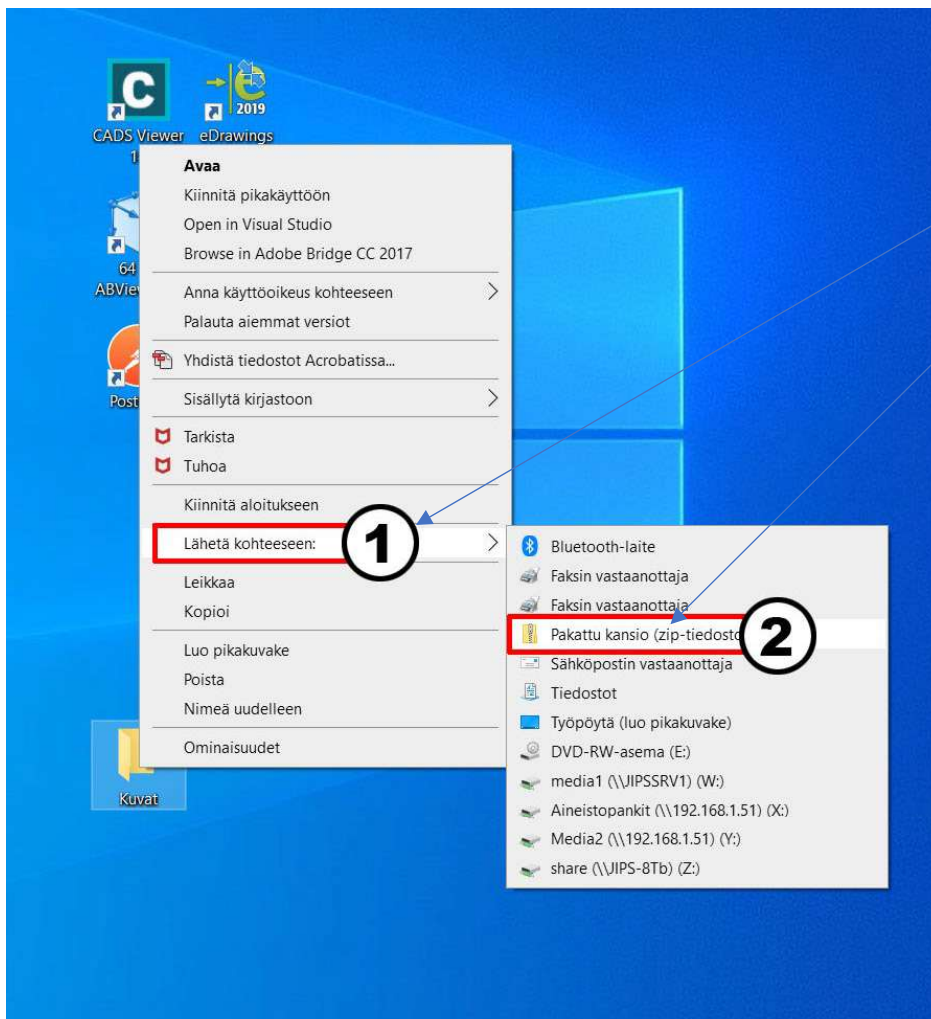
CADS Viewer 1
2019
eDrawings
64
ABView
Post

Avaa
Kiinnitä pikakäyttöön
Open in Visual Studio
Browse in Adobe Bridge CC 2017
Anna käyttöoikeus kohteeseen
Palauta aiemmat versiot
Yhdistä tiedostot Acrobatissa...
Sisällytä kirjastoon
Tarkista
Tuhoa
Kiinnitä aloitukseen
Lähetä kohteeseen:
Leikkaa
Kopioi
Luo pikakuvake
Poista
Nimeä uudelleen
Ominaisuudet

1

Bluetooth-laite
Faksin vastaanottaja
Faksin vastaanottaja
Pakattu kansio (zip-tiedosto
Sähköpostin vastaanottaja
Tiedostot
Työpöytä (luo pikakuvake)
DVD-RW-asema (E:)
media1 (\\JIPSSRV1) (W:)
Aineistopankit (\\192.168.1.51) (X:)
Media2 (\\192.168.1.51) (Y:)
share (\\JIPS-8Tb) (Z:)

2

Kuvat